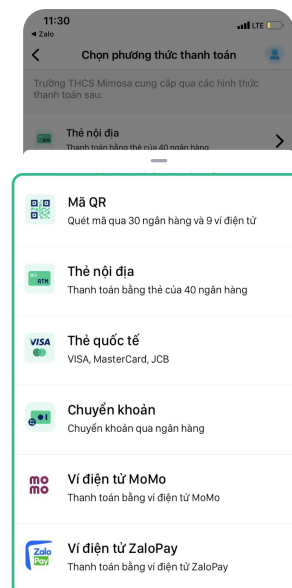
11:30
◂ Zalo
LTE

Chọn phương thức thanh toán

Trường THCS Mimosa cung cấp qua các hình thức thanh toán sau:

Thẻ nội địa
Thanh toán bằng thẻ của 40 ngân hàng

Mã QR
Quét mã qua 30 ngân hàng và 9 ví điện tử

ATM
Thẻ nội địa
Thanh toán bằng thẻ của 40 ngân hàng

VISA
Thẻ quốc tế
VISA, MasterCard, JCB

Chuyển khoản
Chuyển khoản qua ngân hàng

mo mo
Ví điện tử MoMo
Thanh toán bằng ví điện tử MoMo

Zalo Pay
Ví điện tử ZaloPay
Thanh toán bằng ví điện tử ZaloPay